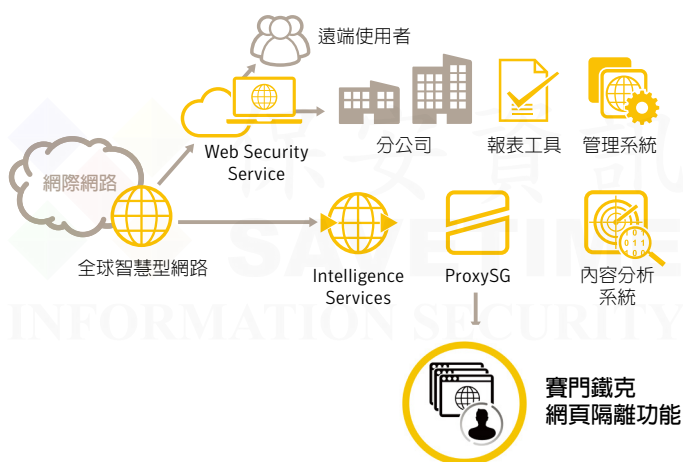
遠端使用者

網際網路

Web Security Service

分公司

報表工具

管理系統

全球智慧型網路

Intelligence Services

ProxySG

內容分析系統

0 1 1
1 0 0

賽門鐵克
網頁隔離功能

保安資訊
SAVETIME
INFORMATION SECURITY